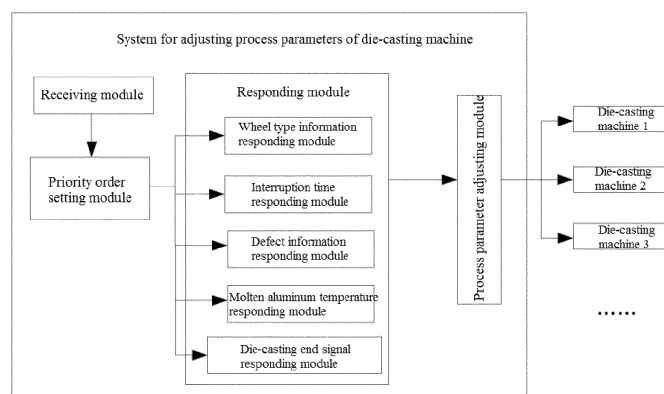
System for adjusting process parameters of die-casting machine

Receiving module

Priority order setting module

Responding module

Wheel type information responding module

Interruption time responding module

Defect information responding module

Molten aluminum temperature responding module

Die-casting end signal responding module

Process parameter adjusting module

Die-casting machine 1

Die-casting machine 2

Die-casting machine 3

......